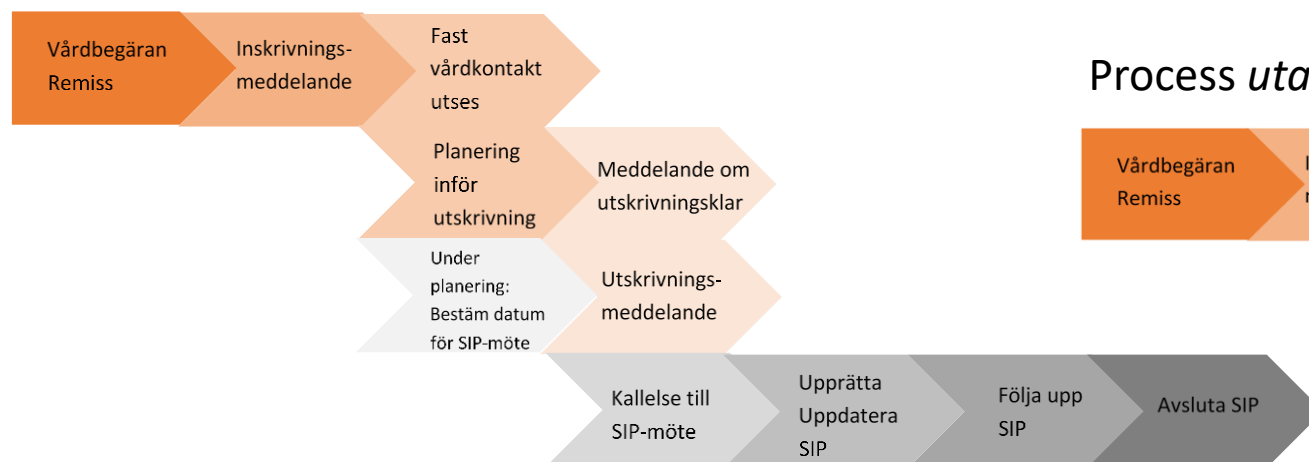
Vårdbegäran Remiss

Inskrivningsmeddelande

Fast vårdkontakt utses

Planering inför utskrivning

Meddelande om utskrivningsklar

Under planering: Bestäm datum för SIP-möte

Utskrivningsmeddelande

Kallelse till SIP-möte

Upprätta Uppdatera SIP

Följa upp SIP

Avsluta SIP

Process uta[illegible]

Vårdbegäran Remiss

I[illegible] m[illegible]